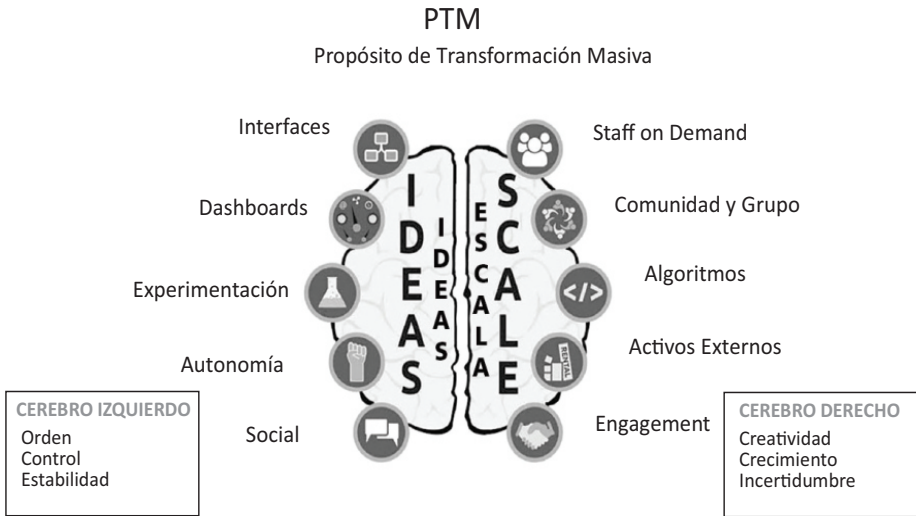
PTM

Propósito de Transformación Masiva

Interfaces

Dashboards

Experimentación

Autonomía

Social

IDEAS

IDEAS

ESCALA

SCALE

Staff on Demand

Comunidad y Grupo

Algoritmos

Activos Externos

Engagement

RENTAL

CEREBRO IZQUIERDO
Orden
Control
Estabilidad

CEREBRO DERECHO
Creatividad
Crecimiento
Incertidumbre